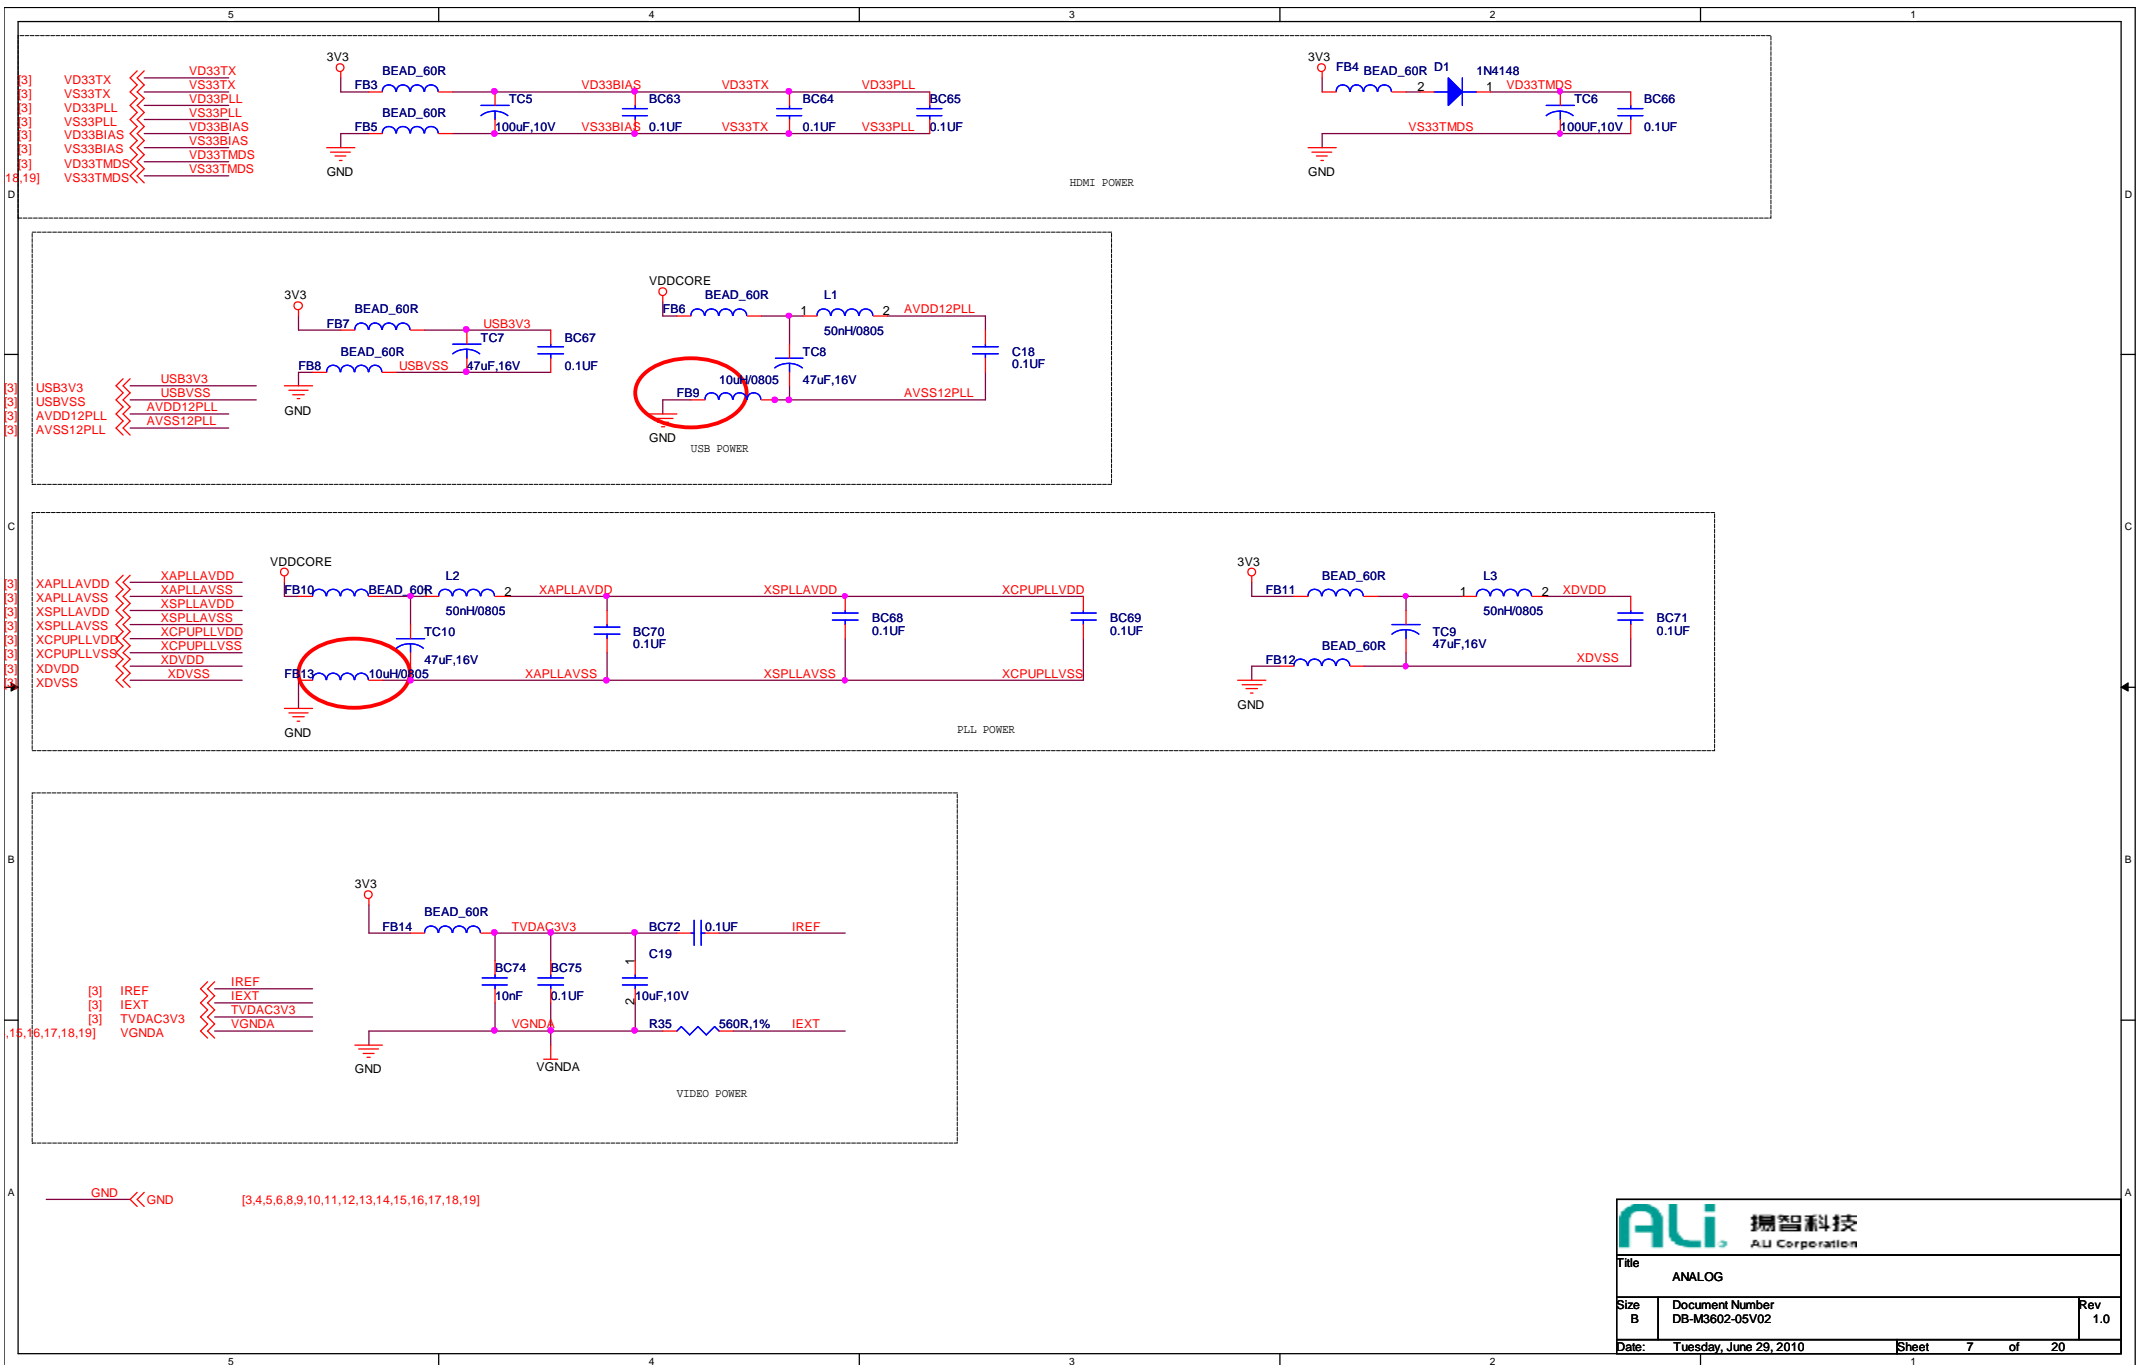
5 4 3 2 1

D

[3] VD33TX VD33TX
[3] VS33TX VS33TX
[3] VD33PLL VD33PLL
[3] VS33PLL VS33PLL
[3] VD33BIAS VD33BIAS
[3] VS33BIAS VS33BIAS
[3] VD33TMDS VD33TMDS
18,19] VS33TMDS VS33TMDS

3V3
FB3 BEAD_60R
FB5 BEAD_60R
GND
TC5 100uF,10V
VD33BIAS VS33BIAS
BC63 0.1UF
VD33TX VS33TX
BC64 0.1UF
VD33PLL VS33PLL
BC65 0.1UF

3V3
FB4 BEAD_60R 2 D1 1N4148 1 VD33TMDS
TC6 100UF,10V
BC66 0.1UF
VS33TMDS
GND
HDMI POWER

3V3
FB7 BEAD_60R USB3V3
TC7 47uF,16V
BC67 0.1UF
FB8 BEAD_60R USBVSS
GND

[3] USB3V3 USB3V3
[3] USBVSS USBVSS
[3] AVDD12PLL AVDD12PLL
[3] AVSS12PLL AVSS12PLL

VDDCORE
FB6 BEAD_60R
L1 1 2 50nH/0805 AVDD12PLL
TC8 47uF,16V
C18 0.1UF
FB9 10uH/0805
AVSS12PLL
GND
USB POWER

C

[3] XAPLLAVDD XAPLLAVDD
[3] XAPLLAVSS XAPLLAVSS
[3] XSPLLAVDD XSPLLAVDD
[3] XSPLLAVSS XSPLLAVSS
[3] XCPUPLLVDD XCPUPLLVDD
[3] XCPUPLLVSS XCPUPLLVSS
[3] XDVDD XDVDD
[3] XDVSS XDVSS

VDDCORE
FB10 BEAD_60R
L2 2 50nH/0805
TC10 47uF,16V
FB13 10uH/0805
GND
XAPLLAVDD XAPLLAVSS
BC70 0.1UF
XSPLLAVDD XSPLLAVSS
BC68 0.1UF
XCPUPLLVDD XCPUPLLVSS
BC69 0.1UF
PLL POWER

3V3
FB11 BEAD_60R
L3 1 2 50nH/0805 XDVDD
TC9 47uF,16V
BC71 0.1UF
FB12 BEAD_60R
XDVSS
GND

B

3V3
FB14 BEAD_60R TVDAC3V3
BC72 0.1UF IREF
C19 1 2 10uF,10V
BC74 10nF
BC75 0.1UF
VGNDA
R35 560R,1% IEXT
GND
VGNDA
VIDEO POWER

[3] IREF IREF
[3] IEXT IEXT
[3] TVDAC3V3 TVDAC3V3
,15,16,17,18,19] VGNDA VGNDA

A

GND GND [3,4,5,6,8,9,10,11,12,13,14,15,16,17,18,19]

ALi 揚智科技 ALi Corporation
Title
ANALOG
Size B
Document Number DB-M3602-05V02
Rev 1.0
Date: Tuesday, June 29, 2010
Sheet 7 of 20